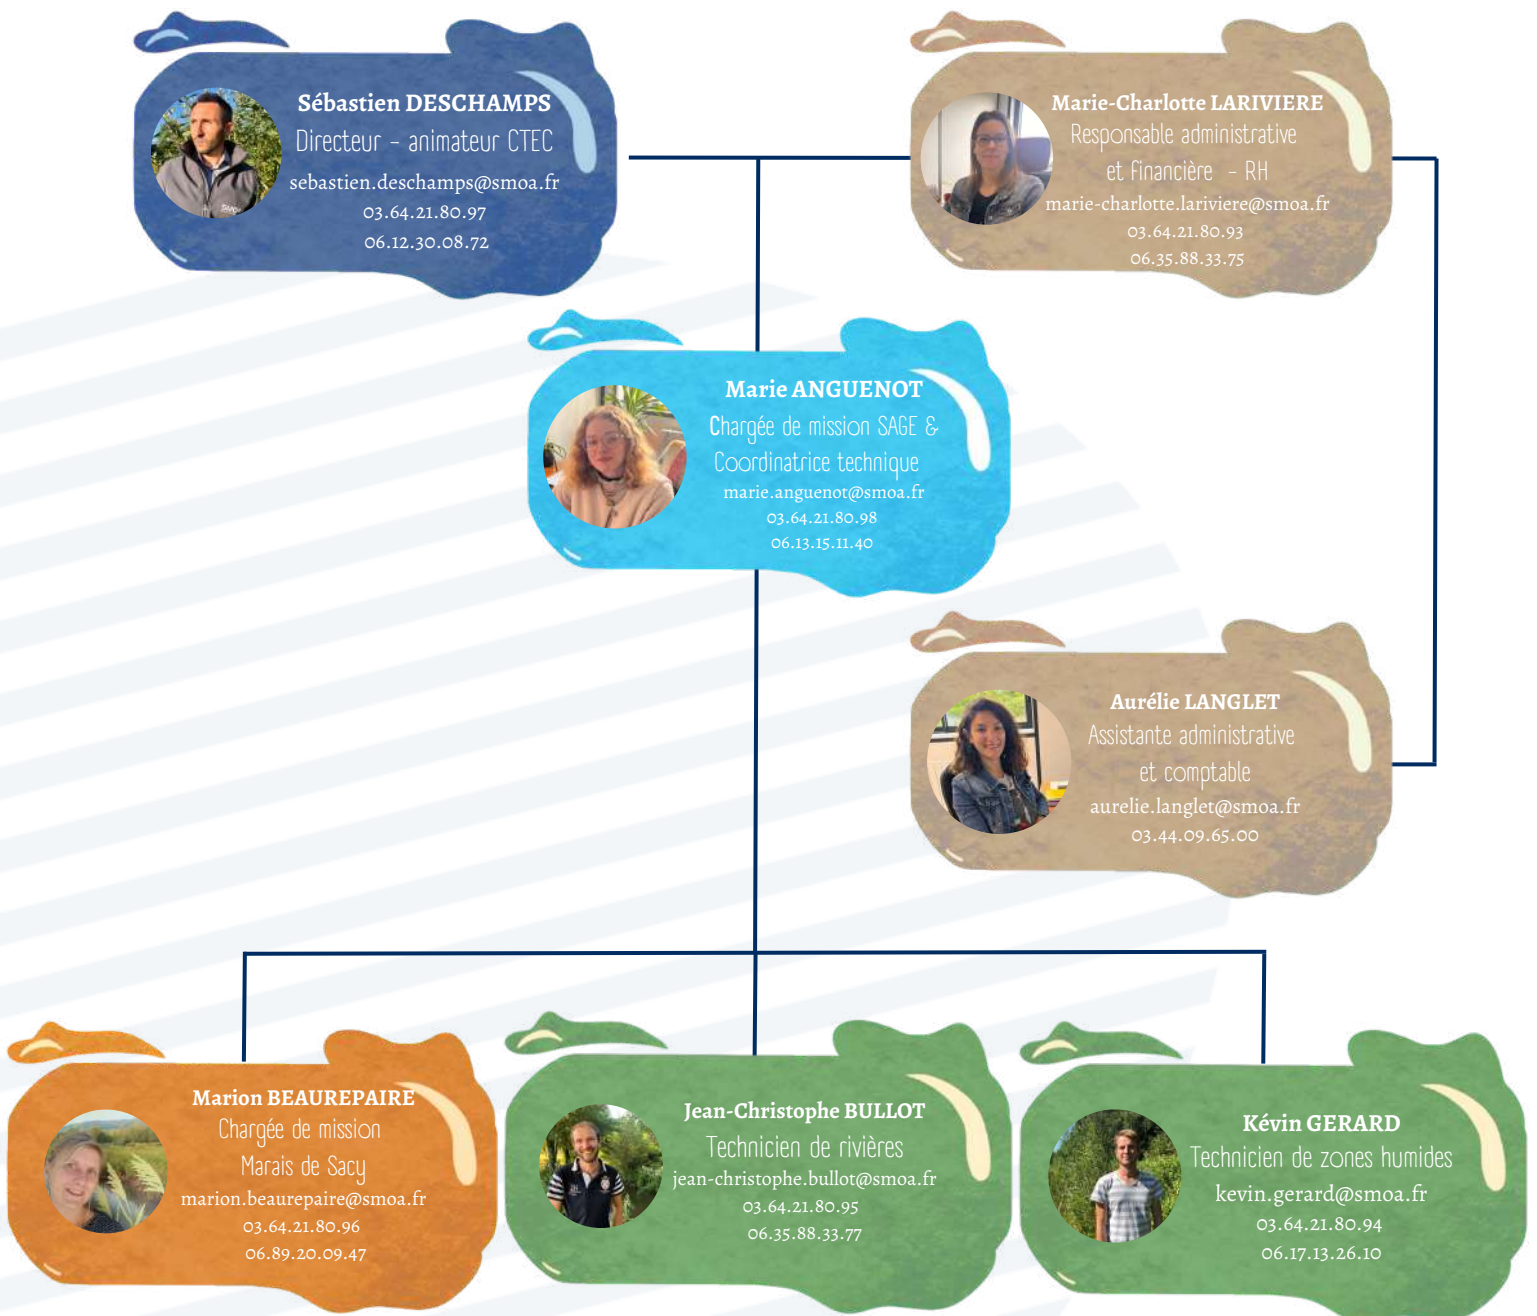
Sébastien DESCHAMPS
Directeur - animateur CTEC
sebastien.deschamps@smoa.fr
03.64.21.80.97
06.12.30.08.72

Marie-Charlotte LARIVIERE
Responsable administrative et financière - RH
marie-charlotte.lariviere@smoa.fr
03.64.21.80.93
06.35.88.33.75

Marie ANGUENOT
Chargée de mission SAGE & Coordinatrice technique
marie.anguenot@smoa.fr
03.64.21.80.98
06.13.15.11.40

Aurélie LANGLET
Assistante administrative et comptable
aurelie.langlet@smoa.fr
03.44.09.65.00

Marion BEAUREPAIRE
Chargée de mission Marais de Sacy
marion.beaurepaire@smoa.fr
03.64.21.80.96
06.89.20.09.47

Jean-Christophe BULLOT
Technicien de rivières
jean-christophe.bullot@smoa.fr
03.64.21.80.95
06.35.88.33.77

Kévin GERARD
Technicien de zones humides
kevin.gerard@smoa.fr
03.64.21.80.94
06.17.13.26.10